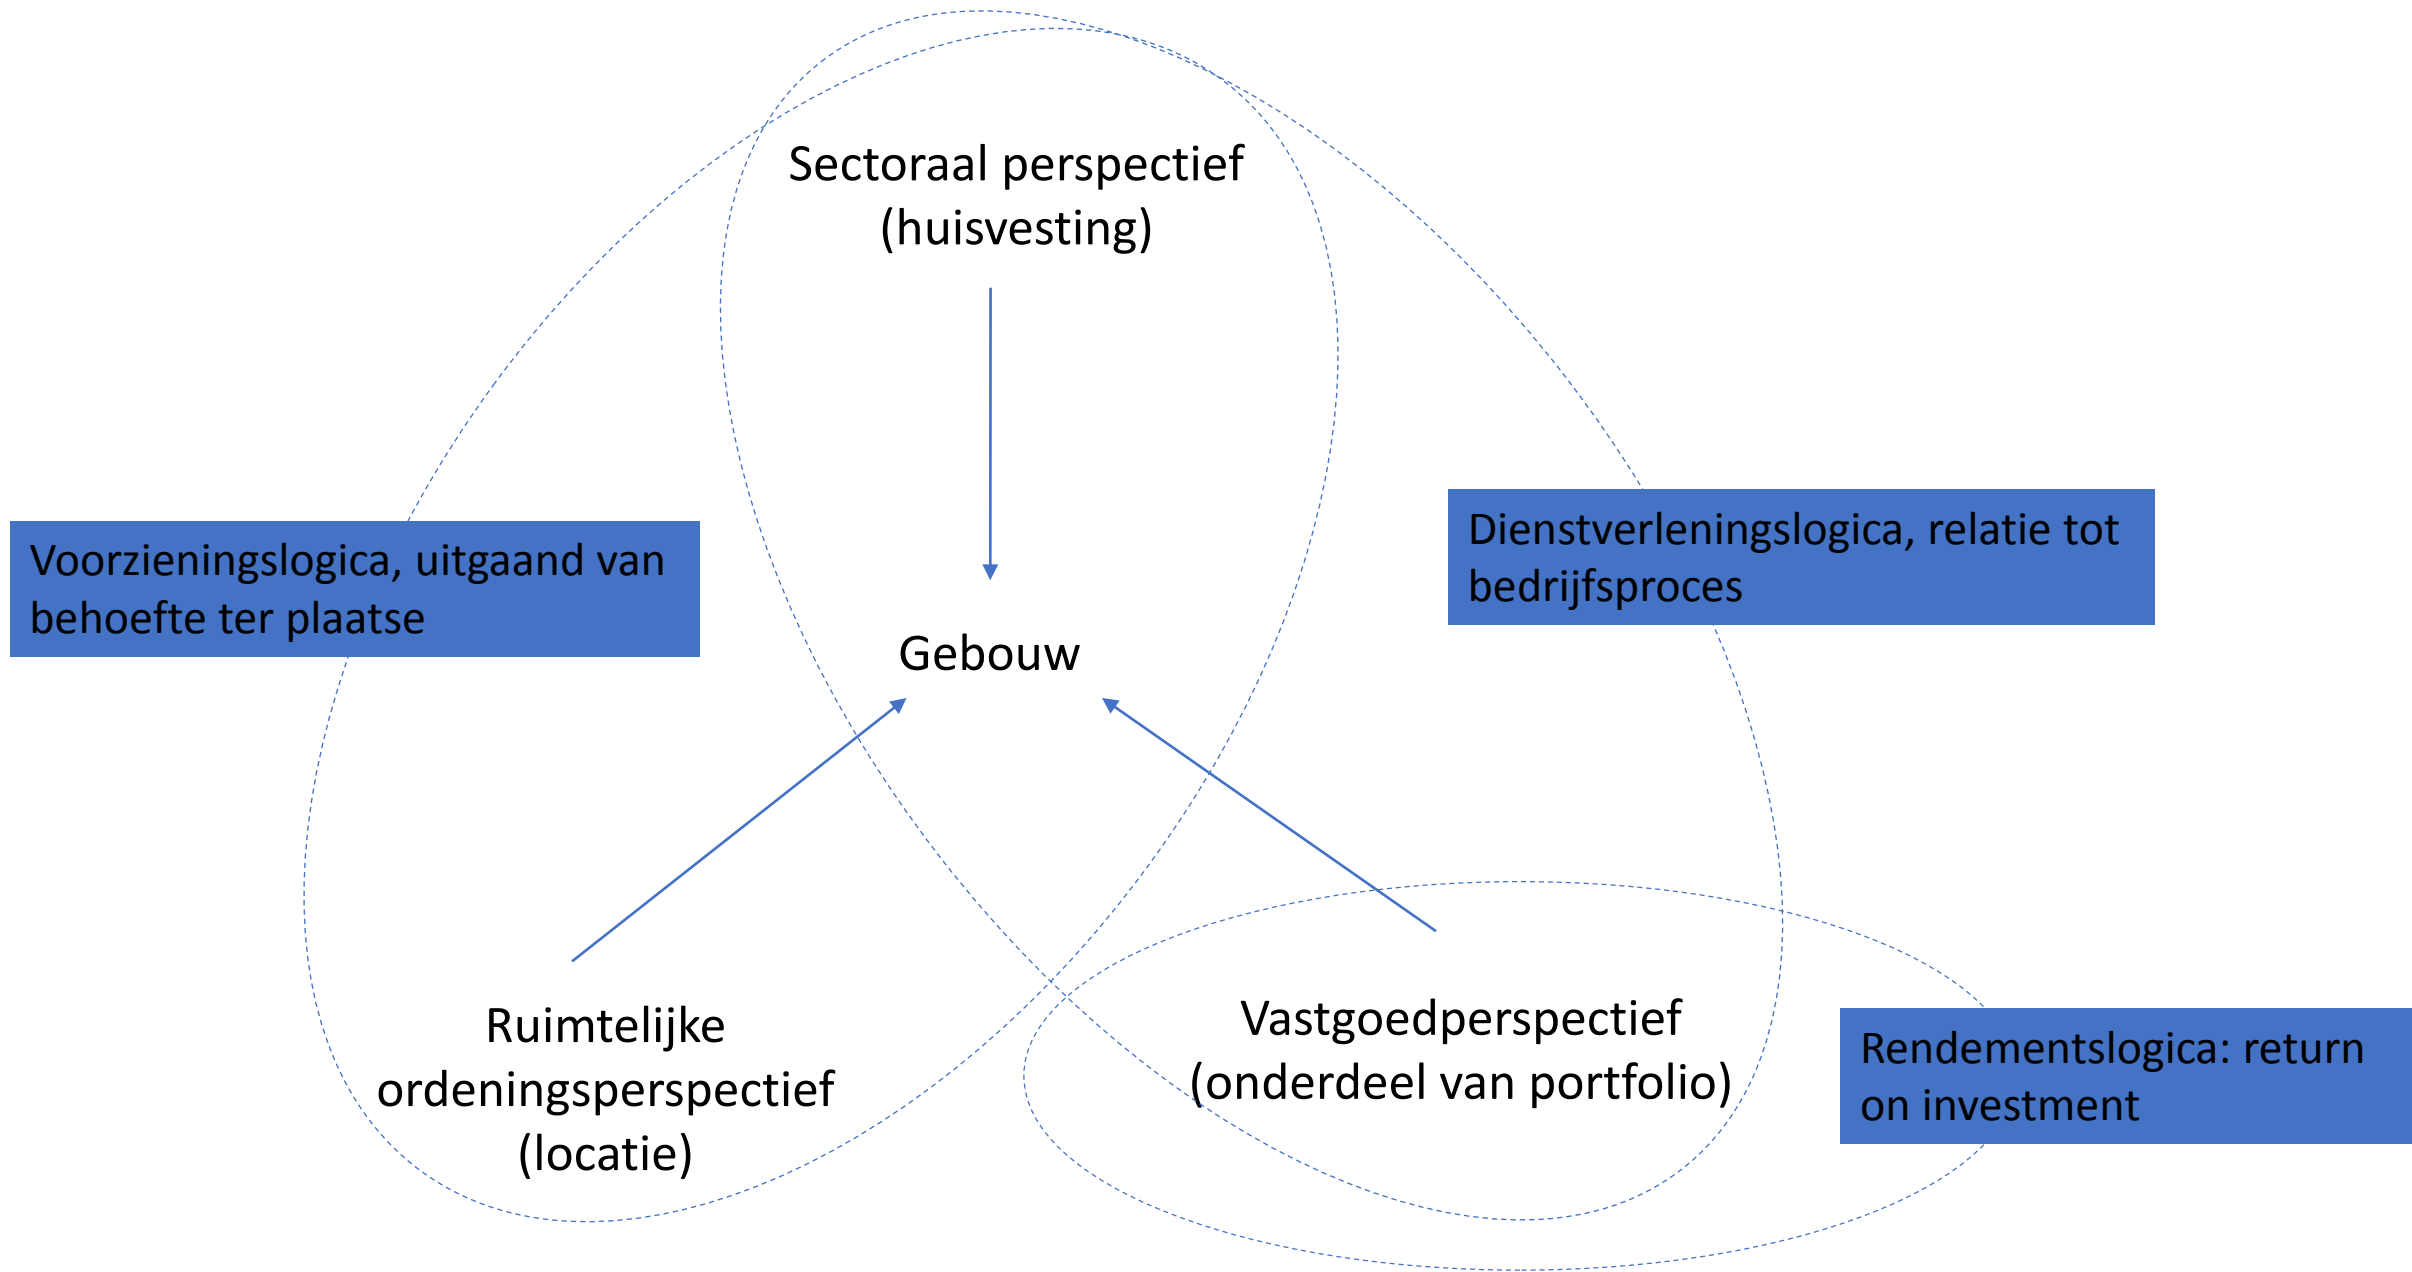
Sectoraal perspectief (huisvesting)

Voorzieningslogica, uitgaand van behoefte ter plaatse

Dienstverleningslogica, relatie tot bedrijfsproces

Gebouw

Ruimtelijke ordeningsperspectief (locatie)

Vastgoedperspectief (onderdeel van portfolio)

Rendementslogica: return on investment